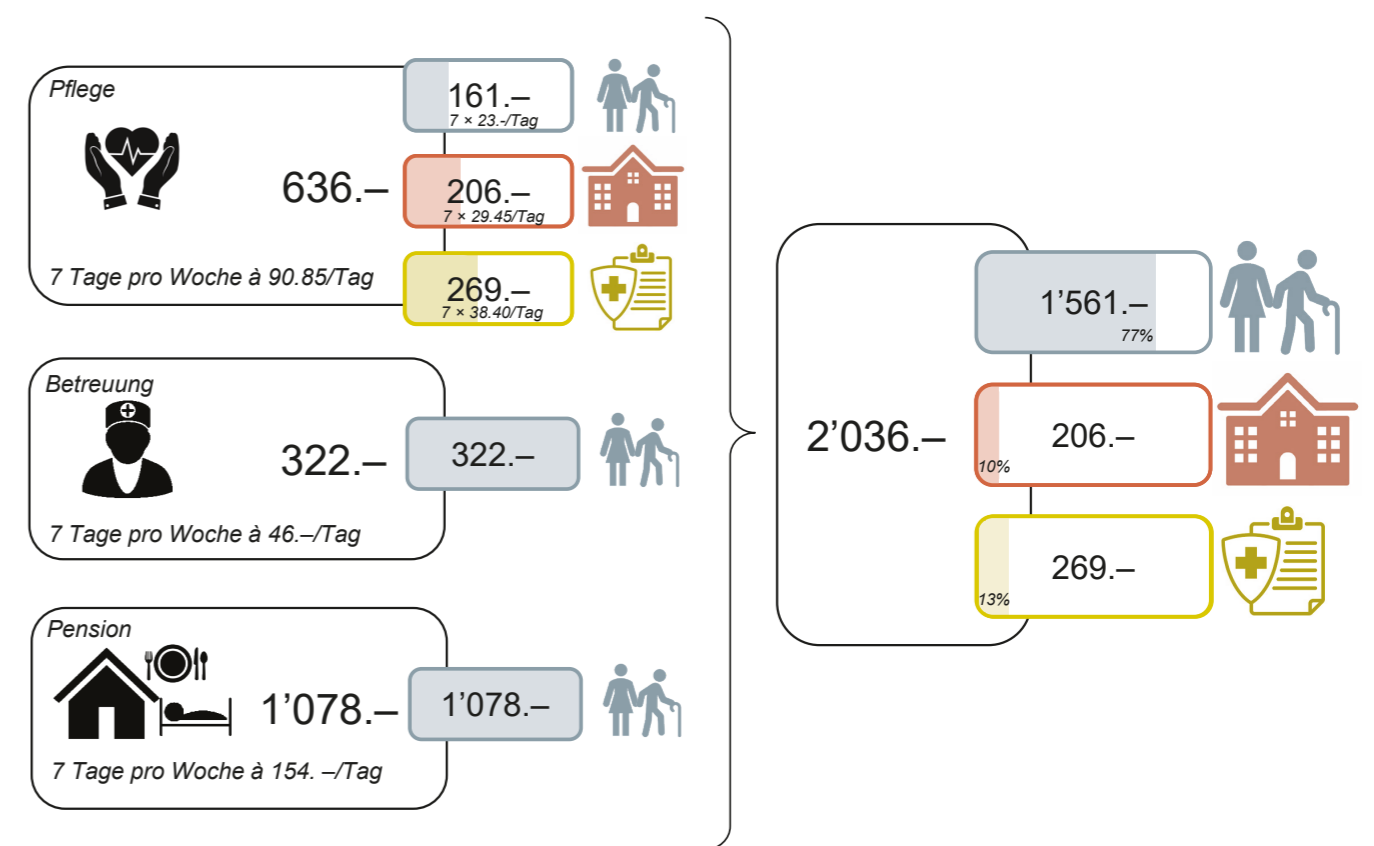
Pflege

636.–

161.–
7 × 23.-/Tag

206.–
7 × 29.45/Tag

269.–
7 × 38.40/Tag

7 Tage pro Woche à 90.85/Tag

Betreuung

322.–

322.–

7 Tage pro Woche à 46.–/Tag

Pension

1’078.–

1’078.–

7 Tage pro Woche à 154. –/Tag

2’036.–

1’561.–
77%

206.–
10%

269.–
13%